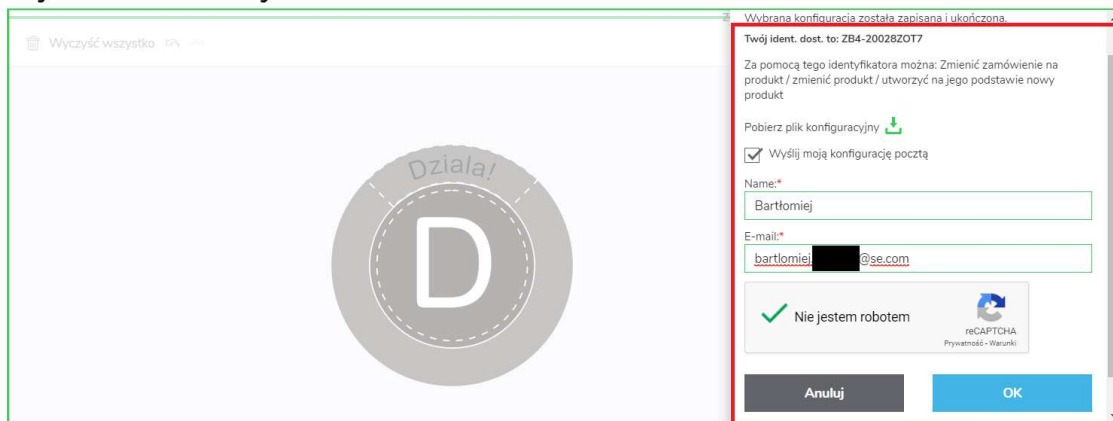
Wyczyść wszystko

Dziala!

D

Wybrana konfiguracja została zapisana i ukończona.

Twój ident. dost. to: ZB4-20028ZOT7

Za pomocą tego identyfikatora można: Zmienić zamówienie na produkt / zmienić produkt / utworzyć na jego podstawie nowy produkt

Pobierz plik konfiguracyjny

Wyślij moją konfigurację pocztą

Name:*

Bartłomiej

E-mail:*

bartlomiej.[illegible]@se.com

Nie jestem robotem

reCAPTCHA
Prywatność - Warunki

Anuluj

OK